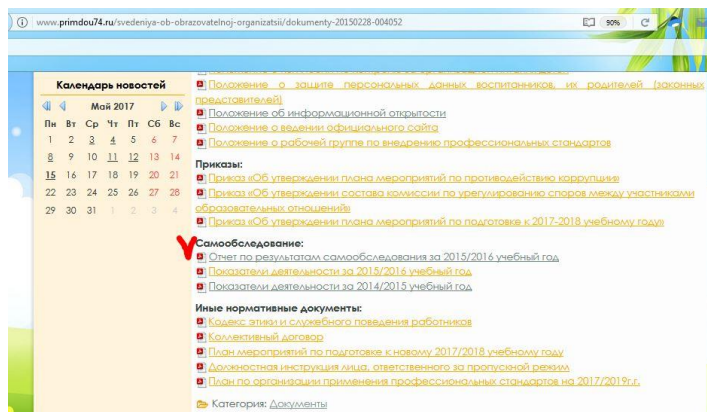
www.primdou74.ru/svedeniya-ob-obrazovatelnoj-organizatsii/dokumenty-20150228-004052

90%

Календарь новостей

Май 2017

| Пн | Вт | Ср | Чт | Пт | Сб | Вс |
|---|---|---|---|---|---|---|
| 1 | 2 | 3 | 4 | 5 | 6 | 7 |
| 8 | 9 | 10 | 11 | 12 | 13 | 14 |
| 15 | 16 | 17 | 18 | 19 | 20 | 21 |
| 22 | 23 | 24 | 25 | 26 | 27 | 28 |
| 29 | 30 | 31 | 1 | 2 | 3 | 4 |

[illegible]
Положение о защите персональных данных воспитанников, их родителей (законных представителей)
Положение об информационной открытости
Положение о ведении официального сайта
Положение о рабочей группе по внедрению профессиональных стандартов

Приказы:
Приказ «Об утверждении плана мероприятий по противодействию коррупции»
Приказ «Об утверждении состава комиссии по урегулированию споров между участниками образовательных отношений»
Приказ «Об утверждении плана мероприятий по подготовке к 2017-2018 учебному году»

Самообследование:
Отчет по результатам самообследования за 2015/2016 учебный год
Показатели деятельности за 2015/2016 учебный год
Показатели деятельности за 2014/2015 учебный год

Иные нормативные документы:
Кодекс этики и служебного поведения работников
Коллективный договор
План мероприятий по подготовке к новому 2017/2018 учебному году
Должностная инструкция лица, ответственного за пропускной режим
План по организации применения профессиональных стандартов на 2017/2019г.г.

Категория: Документы